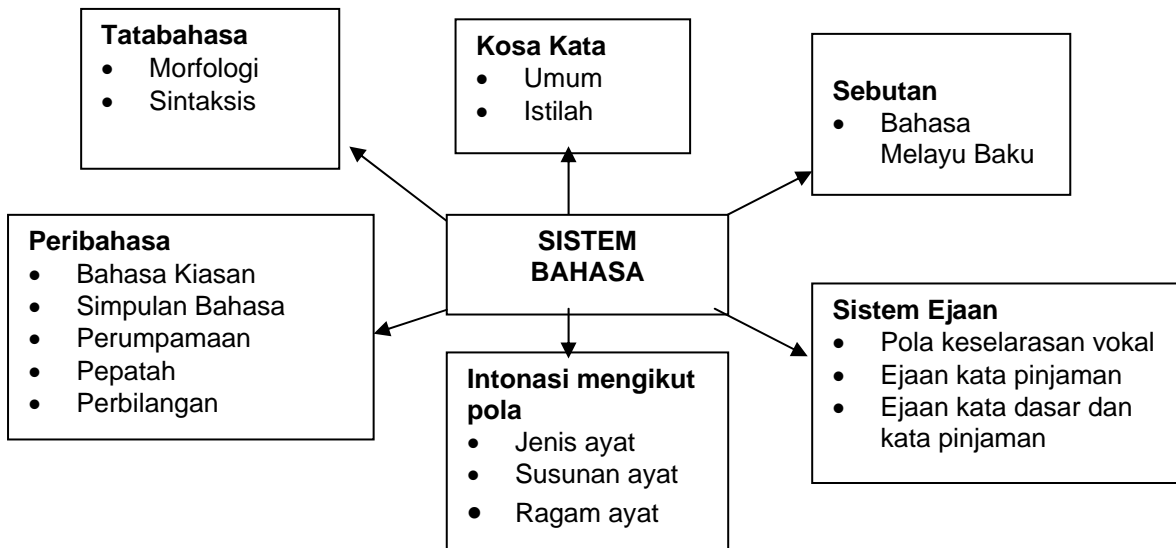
SISTEM BAHASA

Tatabahasa
- Morfologi
- Sintaksis

Kosa Kata
- Umum
- Istilah

Sebutan
- Bahasa Melayu Baku

Peribahasa
- Bahasa Kiasan
- Simpulan Bahasa
- Perumpamaan
- Pepatah
- Perbilangan

Intonasi mengikut pola
- Jenis ayat
- Susunan ayat
- Ragam ayat

Sistem Ejaan
- Pola keselarasan vokal
- Ejaan kata pinjaman
- Ejaan kata dasar dan kata pinjaman